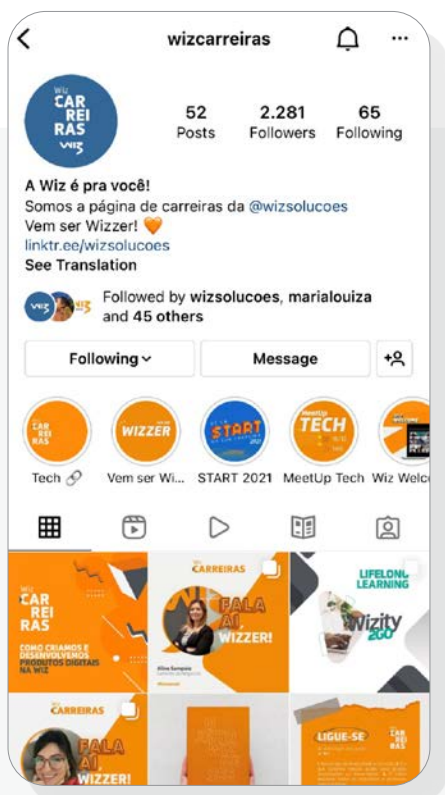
wizcarreiras

Wiz CAR REI RAS wiz

52 Posts
2.281 Followers
65 Following

A Wiz é pra você!
Somos a página de carreiras da @wizsolucoes
Vem ser Wizzer! 🧡
linktr.ee/wizsolucoes
See Translation

Followed by wizsolucoes, marialouiza and 45 others

Following
Message

Tech
Vem ser Wi...
START 2021
MeetUp Tech
Wiz Welco

CAR REI RAS
COMO CRIAMOS E DESENVOLVEMOS PRODUTOS DIGITAIS NA WIZ

CARREIRAS
FALA AÍ, WIZZER!

LIFELONG LEARNING
Wizity 2GO

CARREIRAS
FALA AÍ, WIZZER!

LIGUE-SE

CAR REI RAS